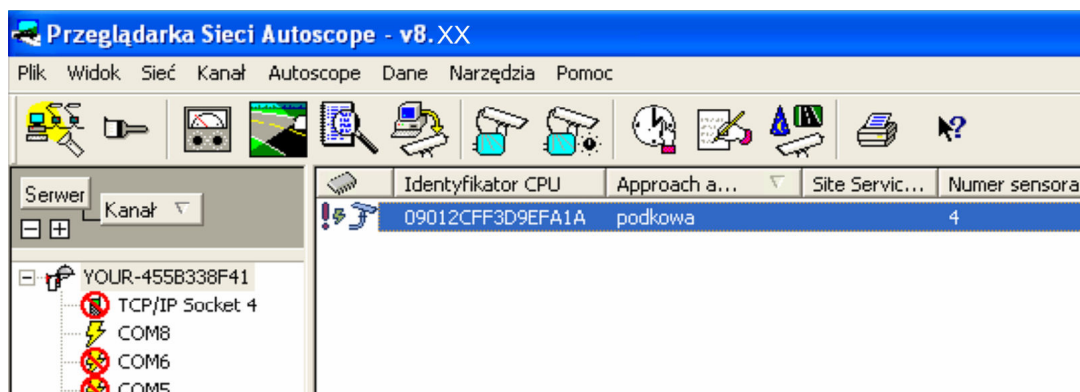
Przeglądarka Sieci Autoscope - v8.XX

Plik Widok Sieć Kanał Autoscope Dane Narzędzia Pomoc

Serwer
Kanał

| | Identyfikator CPU | Approach a... | Site Servic... | Numer sensora |
|---|---|---|---|---|
| | 09012CFF3D9EFA1A | podkowa | | 4 |

YOUR-455B338F41
TCP/IP Socket 4
COM8
COM6
COM5